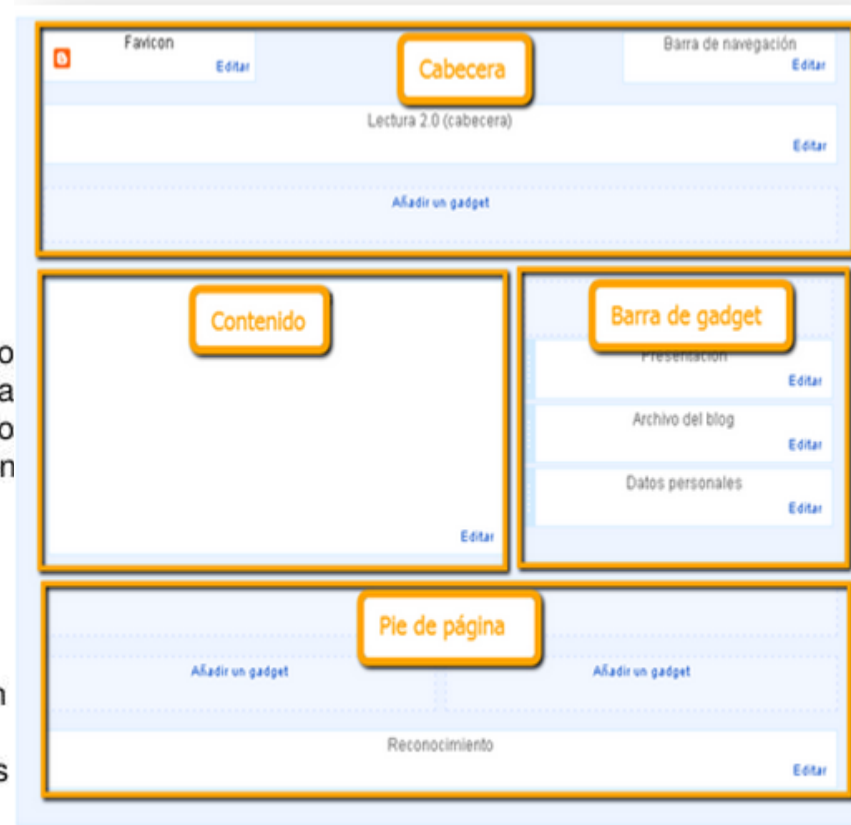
Favicon
Editar

Cabecera

Barra de navegación
Editar

Lectura 2.0 (cabecera)
Editar

Añadir un gadget

Contenido

Editar

Barra de gadget

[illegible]
Editar

Archivo del blog
Editar

Datos personales
Editar

Pie de página

Añadir un gadget

Añadir un gadget

Reconocimiento
Editar

o
a
o
n

n

s